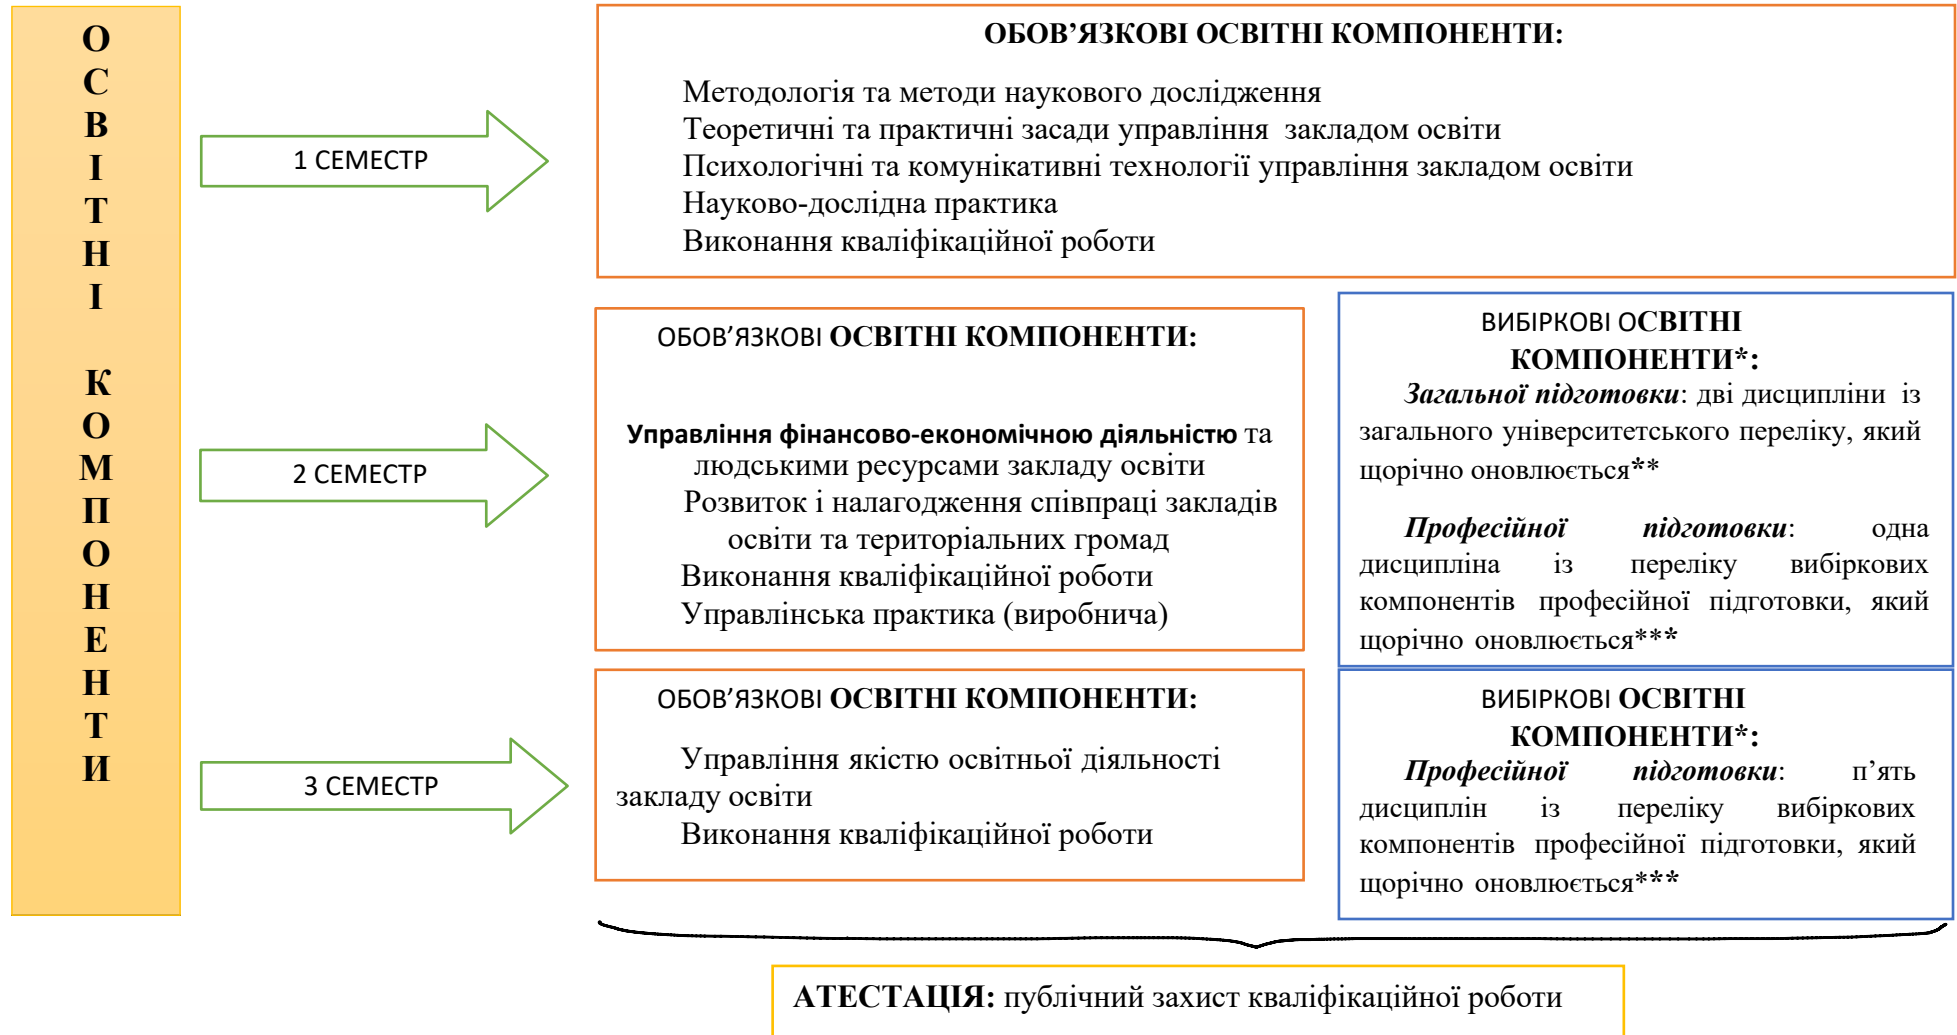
ОСВІТНІ КОМПОНЕНТИ

1 СЕМЕСТР

ОБОВ’ЯЗКОВІ ОСВІТНІ КОМПОНЕНТИ:

Методологія та методи наукового дослідження
Теоретичні та практичні засади управління закладом освіти
Психологічні та комунікативні технології управління закладом освіти
Науково-дослідна практика
Виконання кваліфікаційної роботи

2 СЕМЕСТР

ОБОВ’ЯЗКОВІ ОСВІТНІ КОМПОНЕНТИ:

Управління фінансово-економічною діяльністю та людськими ресурсами закладу освіти
Розвиток і налагодження співпраці закладів освіти та територіальних громад
Виконання кваліфікаційної роботи
Управлінська практика (виробнича)

ВИБІРКОВІ ОСВІТНІ КОМПОНЕНТИ*:

Загальної підготовки: дві дисципліни із загального університетського переліку, який щорічно оновлюється**

Професійної підготовки: одна дисципліна із переліку вибіркових компонентів професійної підготовки, який щорічно оновлюється***

3 СЕМЕСТР

ОБОВ’ЯЗКОВІ ОСВІТНІ КОМПОНЕНТИ:

Управління якістю освітньої діяльності закладу освіти
Виконання кваліфікаційної роботи

ВИБІРКОВІ ОСВІТНІ КОМПОНЕНТИ*:

Професійної підготовки: п’ять дисциплін із переліку вибіркових компонентів професійної підготовки, який щорічно оновлюється***

АТЕСТАЦІЯ: публічний захист кваліфікаційної роботи